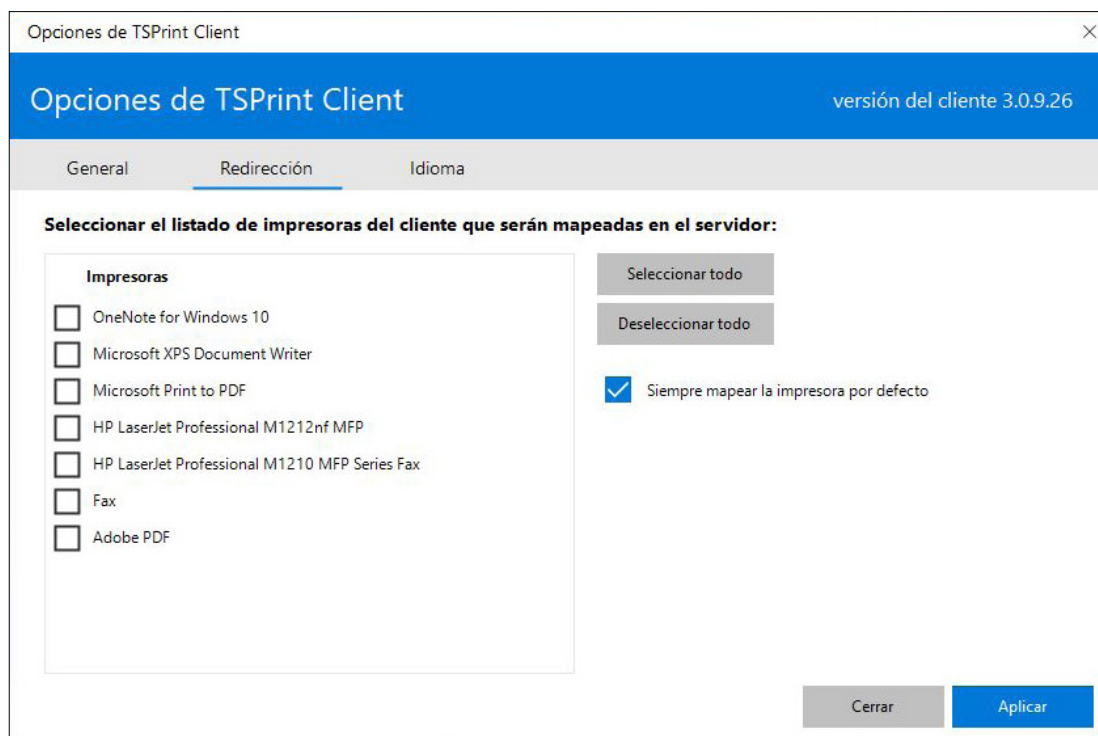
Opciones de TSPrint Client

×

Opciones de TSPrint Client

versión del cliente 3.0.9.26

General

Redirección

Idioma

Seleccionar el listado de impresoras del cliente que serán mapeadas en el servidor:

Impresoras

OneNote for Windows 10

Microsoft XPS Document Writer

Microsoft Print to PDF

HP LaserJet Professional M1212nf MFP

HP LaserJet Professional M1210 MFP Series Fax

Fax

Adobe PDF

Seleccionar todo

Deseleccionar todo

Siempre mapear la impresora por defecto

Cerrar

Aplicar